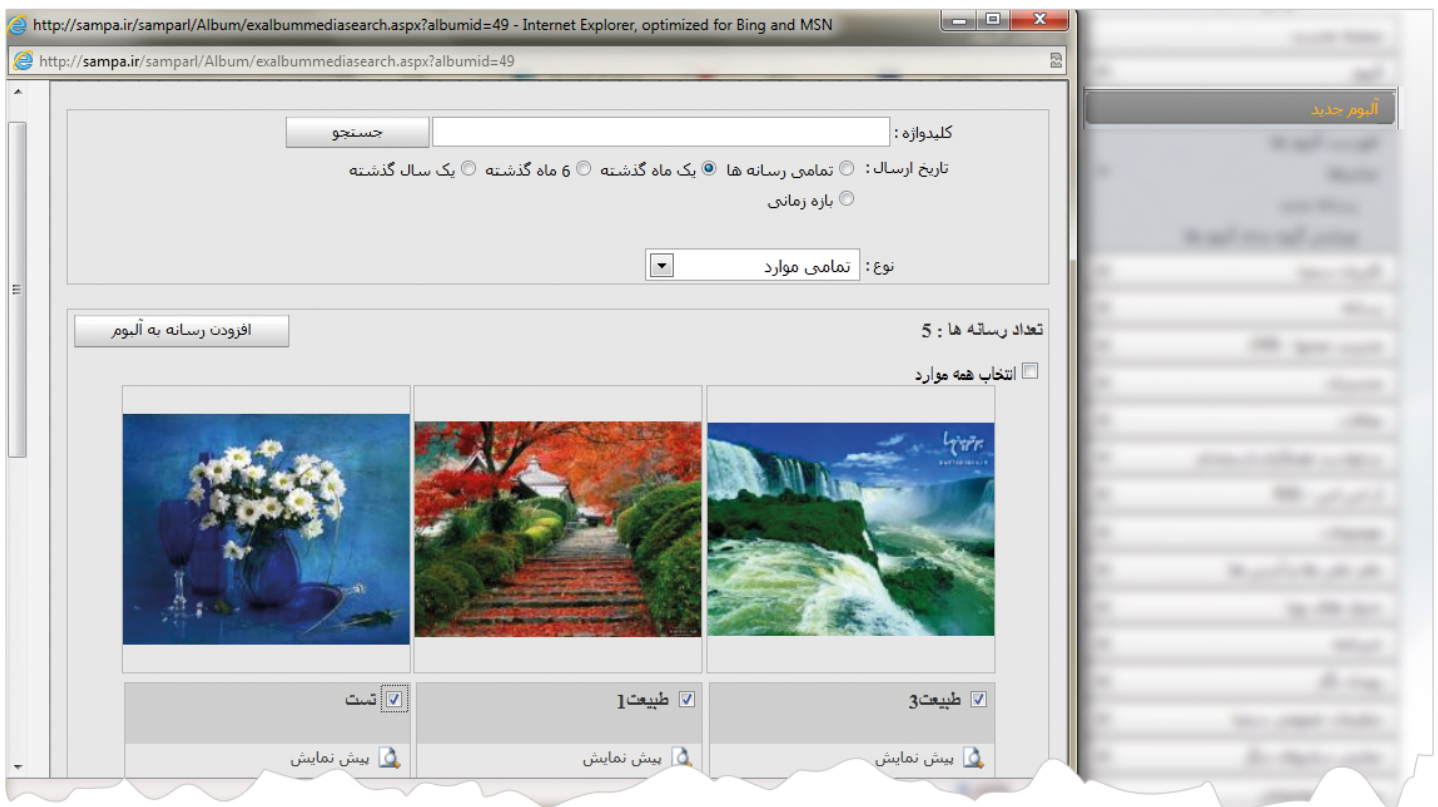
http://sampa.ir/samparl/Album/exalbummediasearch.aspx?albumid=49 - Internet Explorer, optimized for Bing and MSN

http://sampa.ir/samparl/Album/exalbummediasearch.aspx?albumid=49

آلبوم جدید

کلیدواژه : جستجو

تاریخ ارسال : تمامی رسانه ها یک ماه گذشته 6 ماه گذشته یک سال گذشته

بازه زمانی

نوع : تمامی موارد

تعداد رسانه ها : 5

افزودن رسانه به آلبوم

انتخاب همه موارد

طبیعت3

طبیعت1

تست

پیش نمایش

پیش نمایش

پیش نمایش